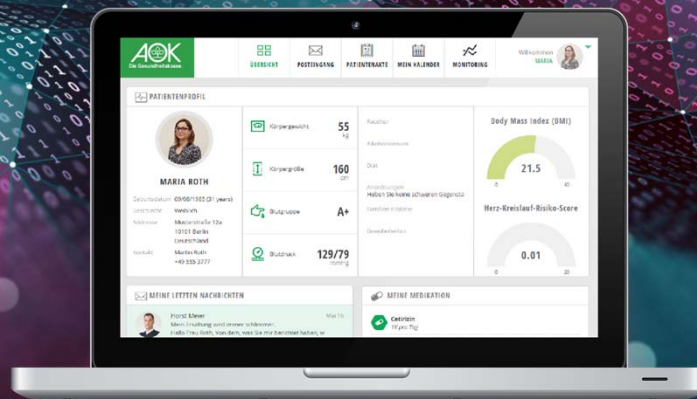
AOK
Die Gesundheitskasse

ÜBERSICHT
POSTEINGANG
PATIENTENAKTE
MEIN KALENDER
MONITORING

Willkommen
MARIA

PATIENTENPROFIL

MARIA ROTH

Geburtsdatum 09/08/1985 (31 years)
Geschlecht Weiblich
Adresse Musterstraße 12a 10101 Berlin Deutschland
Kontakt Martin Roth +49 555 3777

Körpergewicht 55 kg
Körpergröße 160 cm
Blutgruppe A+
Blutdruck 129/79 mmHg

Raucher
Alkoholkonsum
Diät
Anmerkungen Heben Sie keine schweren Gegenstä
Familien-Historie
Gewohnheiten

Body Mass Index (BMI)
21.5
0 40

Herz-Kreislauf-Risiko-Score
0.01
0 20

MEINE LETZTEN NACHRICHTEN

Horst Meier
Mar 15
Mein Erkältung wird immer schlimmer.
Hallo Frau Roth, Von dem, was Sie mir berichtet haben, w

MEINE MEDIKATION

Cetirizin
10 pro Tag